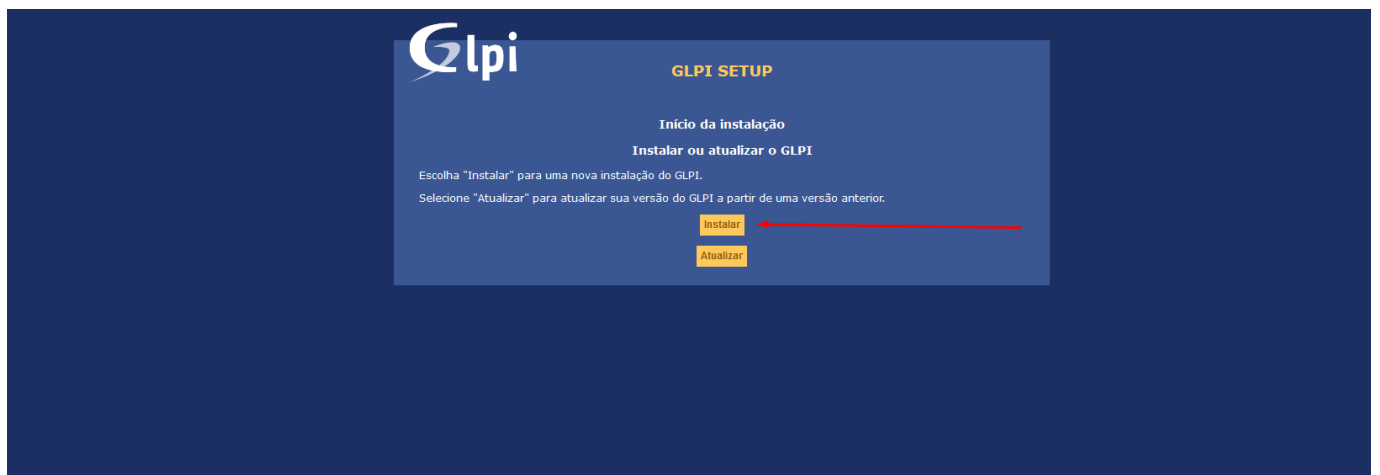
Glpi

GLPI SETUP

Início da instalação

Instalar ou atualizar o GLPI

Escolha "Instalar" para uma nova instalação do GLPI.

Selecione "Atualizar" para atualizar sua versão do GLPI a partir de uma versão anterior.

Instalar

Atualizar